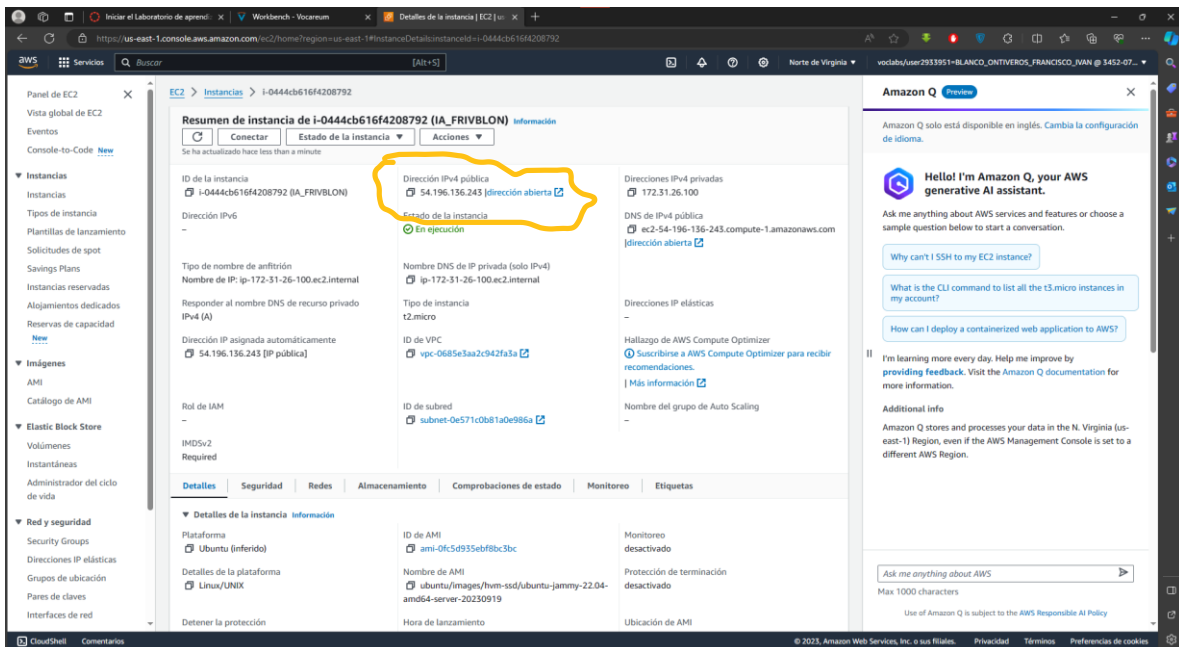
Iniciar el Laboratorio de aprendiz | Workbench - Vocareum | Detalles de la instancia | EC2 | us

https://us-east-1.console.aws.amazon.com/ec2/home?region=us-east-1#InstanceDetails:instanceId=i-0444cb616f4208792

aws Servicios Buscar [Alt+S] Norte de Virginia voclabs/user2933951=BLANCO_ONTIVEROS_FRANCISCO_IVAN @ 3452-07...

Panel de EC2
Vista global de EC2
Eventos
Console-to-Code New
▼ Instancias
Instancias
Tipos de instancia
Plantillas de lanzamiento
Solicitudes de spot
Savings Plans
Instancias reservadas
Alojamientos dedicados
Reservas de capacidad New
▼ Imágenes
AMI
Catálogo de AMI
▼ Elastic Block Store
Volúmenes
Instantáneas
Administrador del ciclo de vida
▼ Red y seguridad
Security Groups
Direcciones IP elásticas
Grupos de ubicación
Pares de claves
Interfaces de red

EC2 > Instancias > i-0444cb616f4208792

Resumen de instancia de i-0444cb616f4208792 (IA_FRIVBLON) Información
Conectar | Estado de la instancia ▼ | Acciones ▼
Se ha actualizado hace less than a minute

| ID de la instancia | Dirección IPv4 pública | Direcciones IPv4 privadas |
|---|---|---|
| i-0444cb616f4208792 (IA_FRIVBLON) | 54.196.136.243 \| dirección abierta | 172.31.26.100 |
| Dirección IPv6 | Estado de la instancia | DNS de IPv4 pública |
| – | En ejecución | ec2-54-196-136-243.compute-1.amazonaws.com \| dirección abierta |
| Tipo de nombre de anfitrión | Nombre DNS de IP privada (solo IPv4) | |
| Nombre de IP: ip-172-31-26-100.ec2.internal | ip-172-31-26-100.ec2.internal | |
| Responder al nombre DNS de recurso privado | Tipo de instancia | Direcciones IP elásticas |
| IPv4 (A) | t2.micro | |
| Dirección IP asignada automáticamente | ID de VPC | Hallazgo de AWS Compute Optimizer |
| 54.196.136.243 [IP pública] | vpc-0685e3aa2c942fa3a | Suscribirse a AWS Compute Optimizer para recibir recomendaciones. \| Más información |
| Rol de IAM | ID de subred | Nombre del grupo de Auto Scaling |
| – | subnet-0e571c0b81a0e986a | – |
| IMDSv2 | | |
| Required | | |

Detalles | Seguridad | Redes | Almacenamiento | Comprobaciones de estado | Monitoreo | Etiquetas

▼ Detalles de la instancia Información

| Plataforma | ID de AMI | Monitoreo |
|---|---|---|
| Ubuntu (inferido) | ami-0fc5d935ebf8bc3bc | desactivado |
| Detalles de la plataforma | Nombre de AMI | Protección de terminación |
| Linux/UNIX | ubuntu/images/hvm-ssd/ubuntu-jammy-22.04-amd64-server-20230919 | desactivado |
| Detener la protección | Hora de lanzamiento | Ubicación de AMI |

Amazon Q Preview
Amazon Q solo está disponible en inglés. Cambia la configuración de idioma.

Hello! I'm Amazon Q, your AWS generative AI assistant.
Ask me anything about AWS services and features or choose a sample question below to start a conversation.
Why can't I SSH to my EC2 instance?
What is the CLI command to list all the t3.micro instances in my account?
How can I deploy a containerized web application to AWS?
I'm learning more every day. Help me improve by providing feedback. Visit the Amazon Q documentation for more information.
Additional info
Amazon Q stores and processes your data in the N. Virginia (us-east-1) Region, even if the AWS Management Console is set to a different AWS Region.
Ask me anything about AWS
Max 1000 characters
Use of Amazon Q is subject to the AWS Responsible AI Policy

CloudShell Comentarios © 2023, Amazon Web Services, Inc. o sus filiales. Privacidad Términos Preferencias de cookies